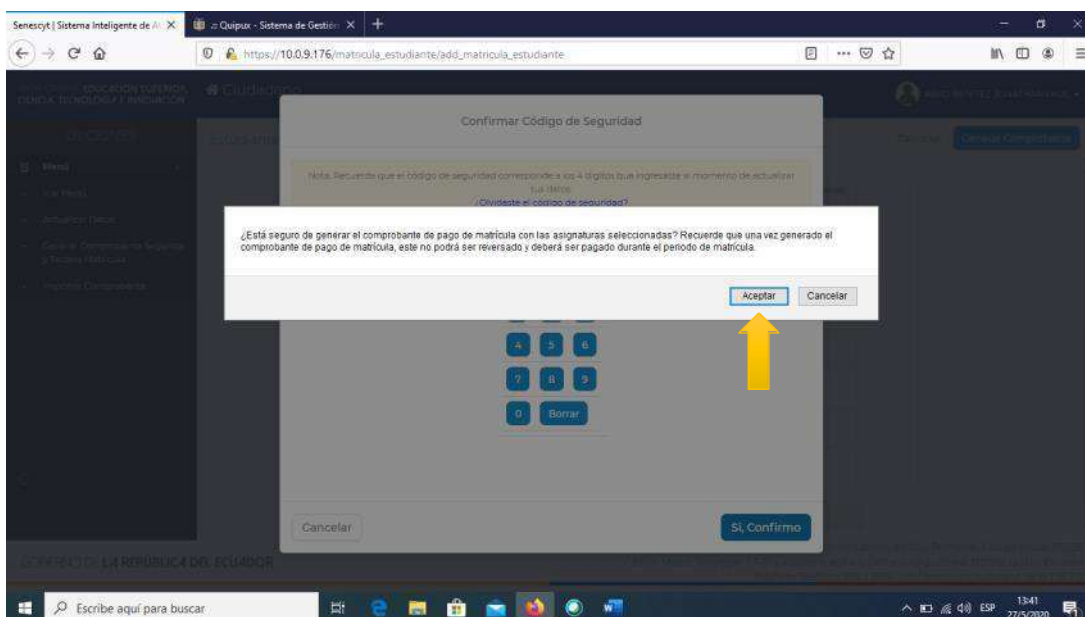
Senescyt | Sistema Inteligente de A
:: Quipux - Sistema de Gestión
https://10.0.9.176/matricula_estudiante/add_matricula_estudiante

EDUCACIÓN SUPERIOR, CIENCIA, TECNOLOGÍA E INNOVACIÓN
Ciudadano

Menú
Ver Perfil
Actualizar Datos
Generar Comprobante Segunda y Tercera Matrícula
Imprimir Comprobante

Cancelar
Generar Comprobante

Confirmar Código de Seguridad

Nota: Recuerda que el código de seguridad corresponde a los 4 dígitos que ingresaste al momento de actualizar tus datos.
¿Olvidaste el código de seguridad?

¿Está seguro de generar el comprobante de pago de matrícula con las asignaturas seleccionadas? Recuerde que una vez generado el comprobante de pago de matrícula, este no podrá ser reversado y deberá ser pagado durante el periodo de matrícula.

Aceptar
Cancelar

4 5 6
7 8 9
0 Borrar

Cancelar
Sí, Confirmo

GOBIERNO DE LA REPÚBLICA DEL ECUADOR

Escribe aquí para buscar
ESP
13:41
27/5/2020